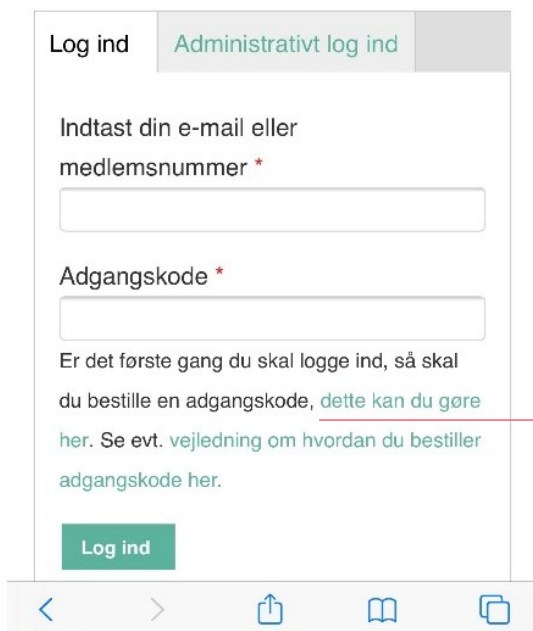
Log ind | Administrativt log ind

Indtast din e-mail eller medlemsnummer *

Adgangskode *

Er det første gang du skal logge ind, så skal du bestille en adgangskode, dette kan du gøre her. Se evt. vejledning om hvordan du bestiller adgangskode her.

Log ind